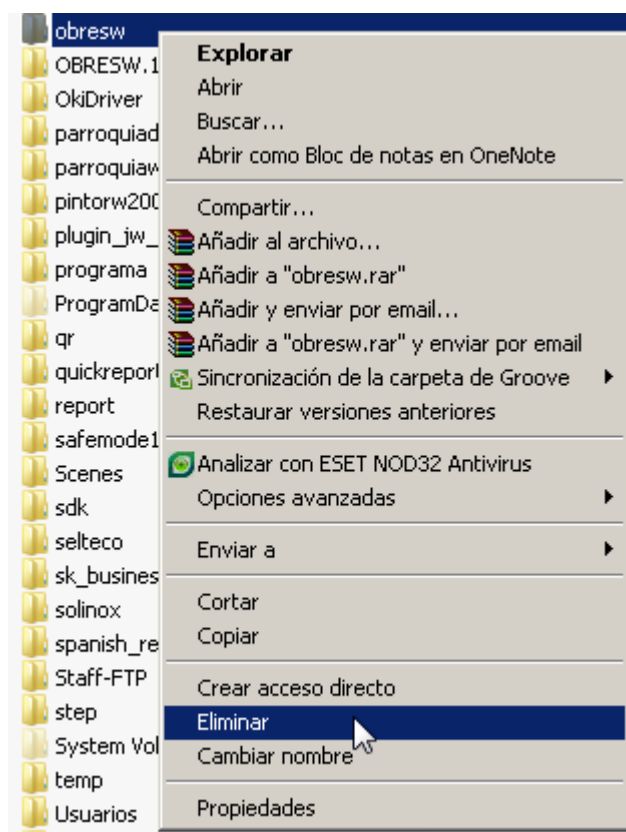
obresw
OBRESW.1
OkiDriver
parroquiad
parroquiaw
pintorw200
plugin_jw_
programa
ProgramDa
qr
quickreport
report
safemode1
Scenes
sdk
selteco
sk_busines
solinox
spanish_re
Staff-FTP
step
System Vol
temp
Usuarios

Explorar
Abrir
Buscar...
Abrir como Bloc de notas en OneNote

Compartir...
Añadir al archivo...
Añadir a "obresw.rar"
Añadir y enviar por email...
Añadir a "obresw.rar" y enviar por email
Sincronización de la carpeta de Groove
Restaurar versiones anteriores

Analizar con ESET NOD32 Antivirus
Opciones avanzadas

Enviar a

Cortar
Copiar

Crear acceso directo
Eliminar
Cambiar nombre

Propiedades